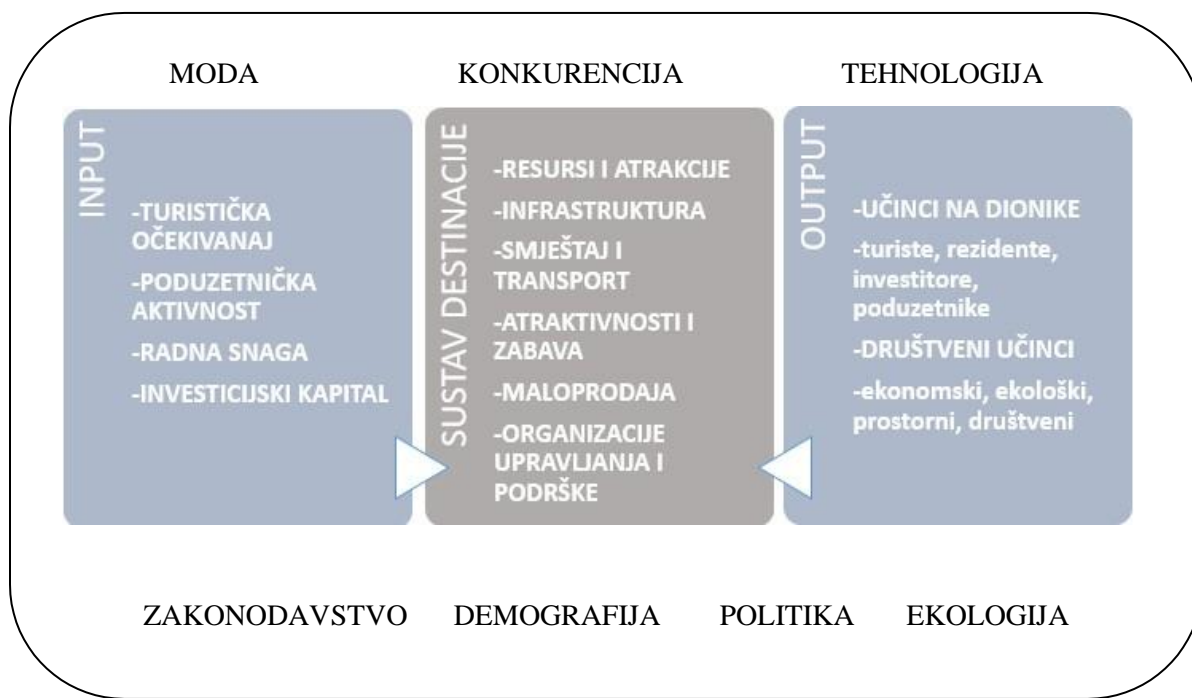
MODA KONKURENCIJA TEHNOLOGIJA

INPUT

-TURISTIČKA OČEKIVANAJ

-PODUZETNIČKA AKTIVNOST

-RADNA SNAGA

-INVESTICIJSKI KAPITAL

SUSTAV DESTINACIJE

-RESURSI I ATRAKCIJE

-INFRASTRUKTURA

-SMJEŠTAJ I TRANSPORT

-ATRAKTIVNOSTI I ZABAVA

-MALOPRODAJA

-ORGANIZACIJE UPRAVLJANJA I PODRŠKE

OUTPUT

-UČINCI NA DIONIKE

-turiste, rezidente, investitore, poduzetnike

-DRUŠTVENI UČINCI

-ekonomski, ekološki, prostorni, društveni

ZAKONODAVSTVO DEMOGRAFIJA POLITIKA EKOLOGIJA